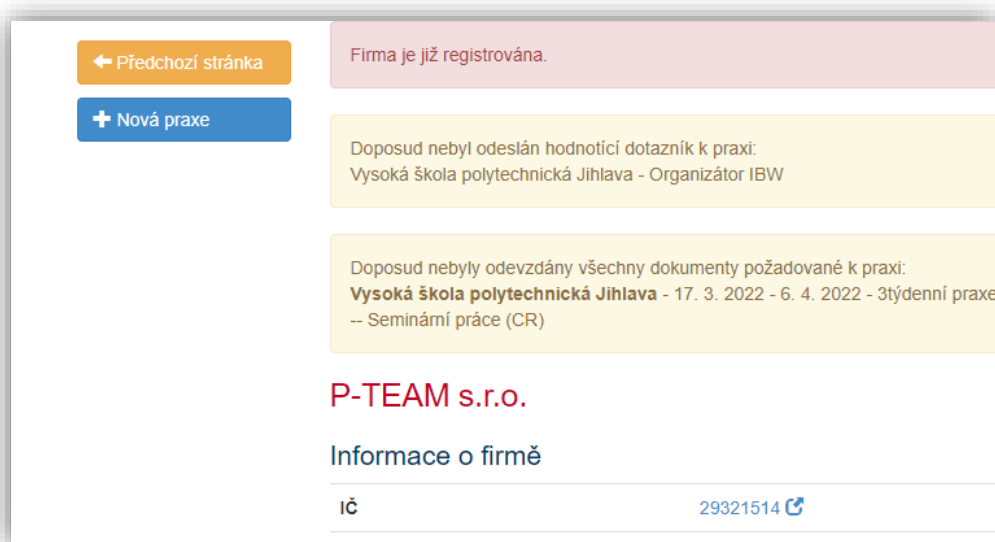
Předchozí stránka

Nová praxe

Firma je již registrována.

Doposud nebyl odeslán hodnotící dotazník k praxi:
Vysoká škola polytechnická Jihlava - Organizátor IBW

Doposud nebyly odevzdány všechny dokumenty požadované k praxi:
**Vysoká škola polytechnická Jihlava** - 17. 3. 2022 - 6. 4. 2022 - 3týdenní praxe
-- Seminární práce (CR)

P-TEAM s.r.o.

Informace o firmě

| IČ | 29321514 |